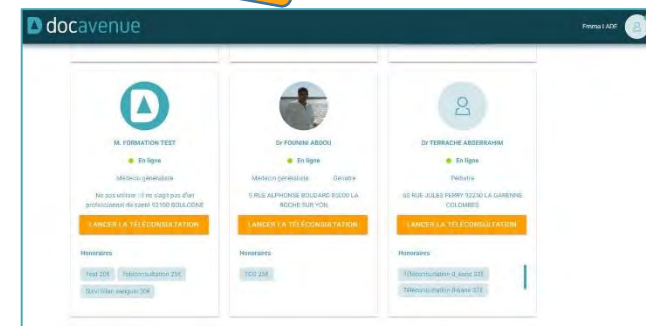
docavenue

Emma LADF

M. FORMATION TEST

En ligne

Médecin généraliste

Ne pas utiliser ! Il ne s'agit pas d'un professionnel de santé 92100 BOULOGNE

LANCER LA TÉLÉCONSULTATION

Honoraires

Test 20€

Téléconsultation 25€

Suivi bilan sanguin 20€

Dr FOUNINI ABDOU

En ligne

Médecin généraliste

Gériatre

5 RUE ALPHONSE BOUDARD 85000 LA ROCHE SUR YON

LANCER LA TÉLÉCONSULTATION

Honoraires

TCG 25€

Dr TERRACHE ABDERRAHIM

En ligne

Pédiatre

65 RUE JULES FERRY 92250 LA GARENNE COLOMBES

LANCER LA TÉLÉCONSULTATION

Honoraires

Téléconsultation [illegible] 32€

Téléconsultation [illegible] 32€